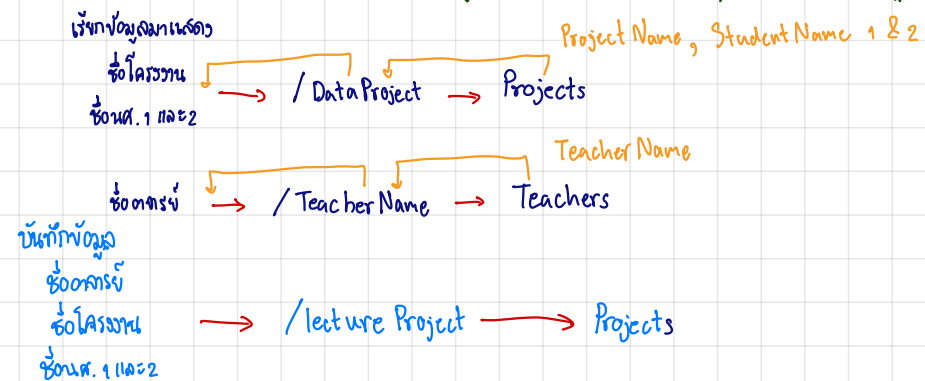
เรียกข้อมูลมาแสดง

ชื่อโครงงาน

ชื่อนศ. 1 และ 2 → /DataProject → Projects

Project Name , Student Name 1 & 2

Teacher Name

ชื่ออาจารย์ → /TeacherName → Teachers

บันทึกข้อมูล

ชื่ออาจารย์

ชื่อโครงงาน → /lectureProject → Projects

ชื่อนศ. 1 และ 2